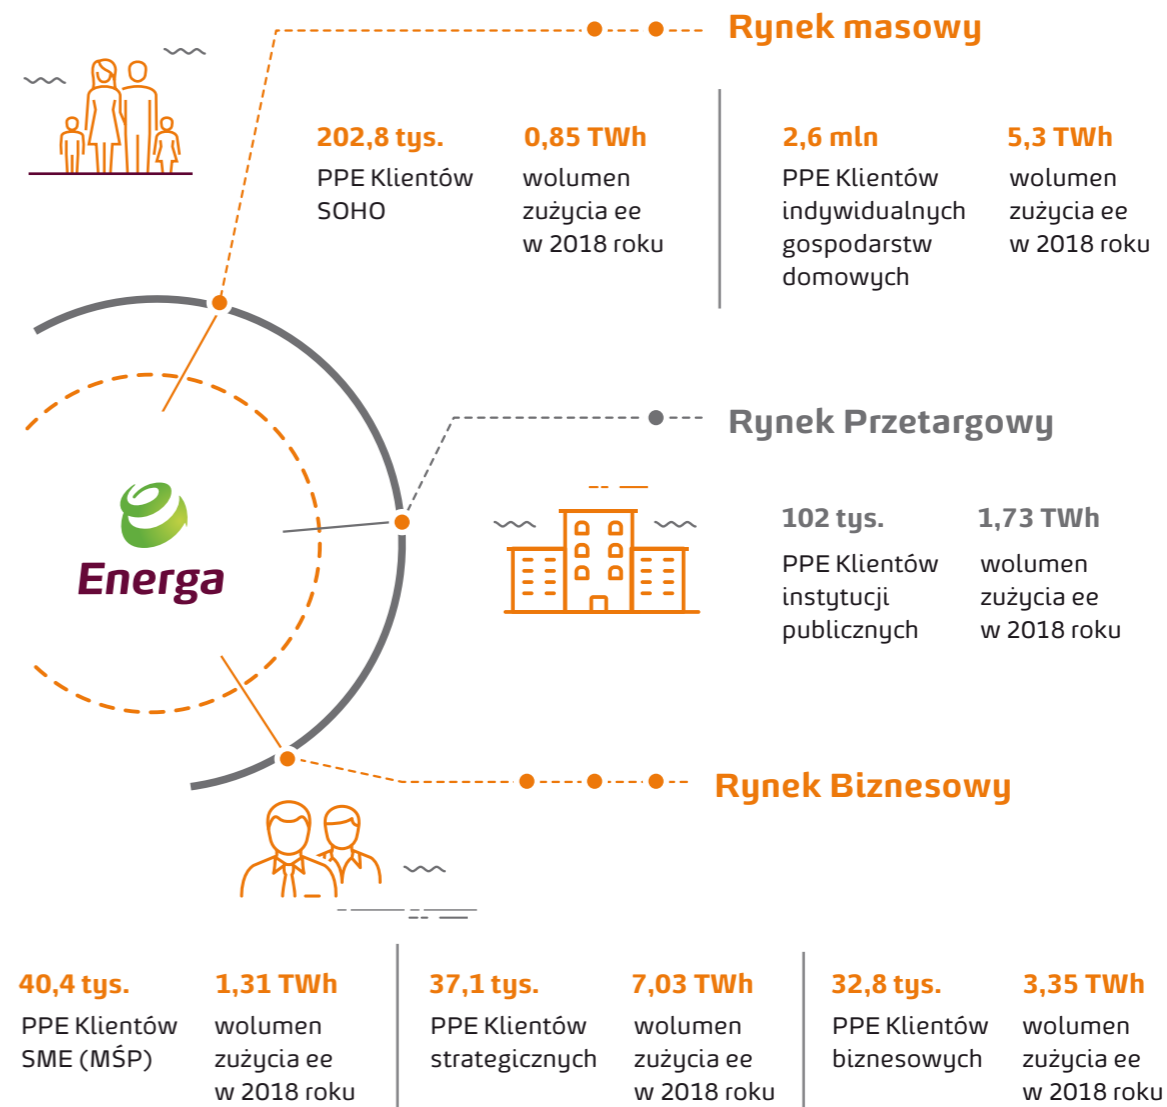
Rynek masowy

202,8 tys.
PPE Klientów SOHO

0,85 TWh
wolumen zużycia ee w 2018 roku

2,6 mln
PPE Klientów indywidualnych gospodarstw domowych

5,3 TWh
wolumen zużycia ee w 2018 roku

Energa

Rynek Przetargowy

102 tys.
PPE Klientów instytucji publicznych

1,73 TWh
wolumen zużycia ee w 2018 roku

Rynek Biznesowy

40,4 tys.
PPE Klientów SME (MŚP)

1,31 TWh
wolumen zużycia ee w 2018 roku

37,1 tys.
PPE Klientów strategicznych

7,03 TWh
wolumen zużycia ee w 2018 roku

32,8 tys.
PPE Klientów biznesowych

3,35 TWh
wolumen zużycia ee w 2018 roku